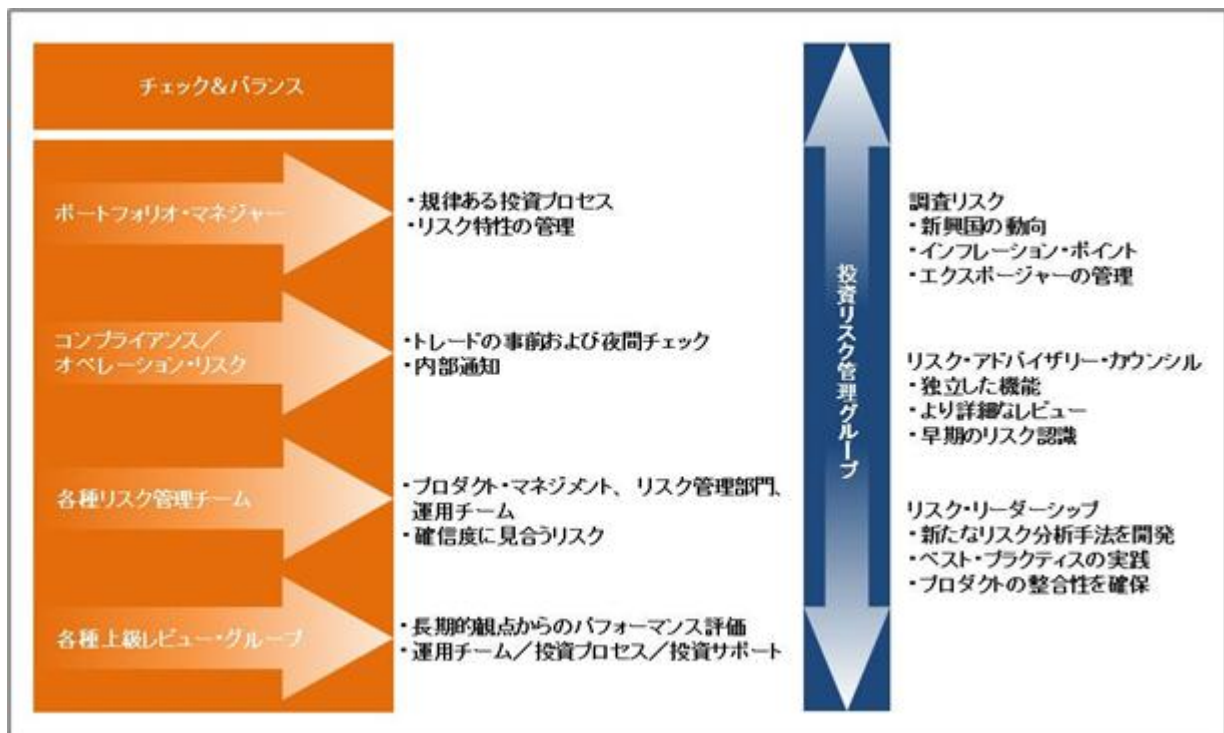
チェック&バランス

ポートフォリオ・マネジャー

・規律ある投資プロセス
・リスク特性の管理

コンプライアンス／オペレーション・リスク

・トレードの事前および夜間チェック
・内部通知

各種リスク管理チーム

・プロダクト・マネジメント、リスク管理部門、運用チーム
・確信度に見合うリスク

各種上級レビュー・グループ

・長期的観点からのパフォーマンス評価
・運用チーム／投資プロセス／投資サポート

投資リスク管理グループ

調査リスク
・新興国の動向
・インフレーション・ポイント
・エクスポージャーの管理

リスク・アドバイザリー・カウンシル
・独立した機能
・より詳細なレビュー
・早期のリスク認識

リスク・リーダーシップ
・新たなリスク分析手法を開発
・ベスト・プラクティスの実践
・プロダクトの整合性を確保